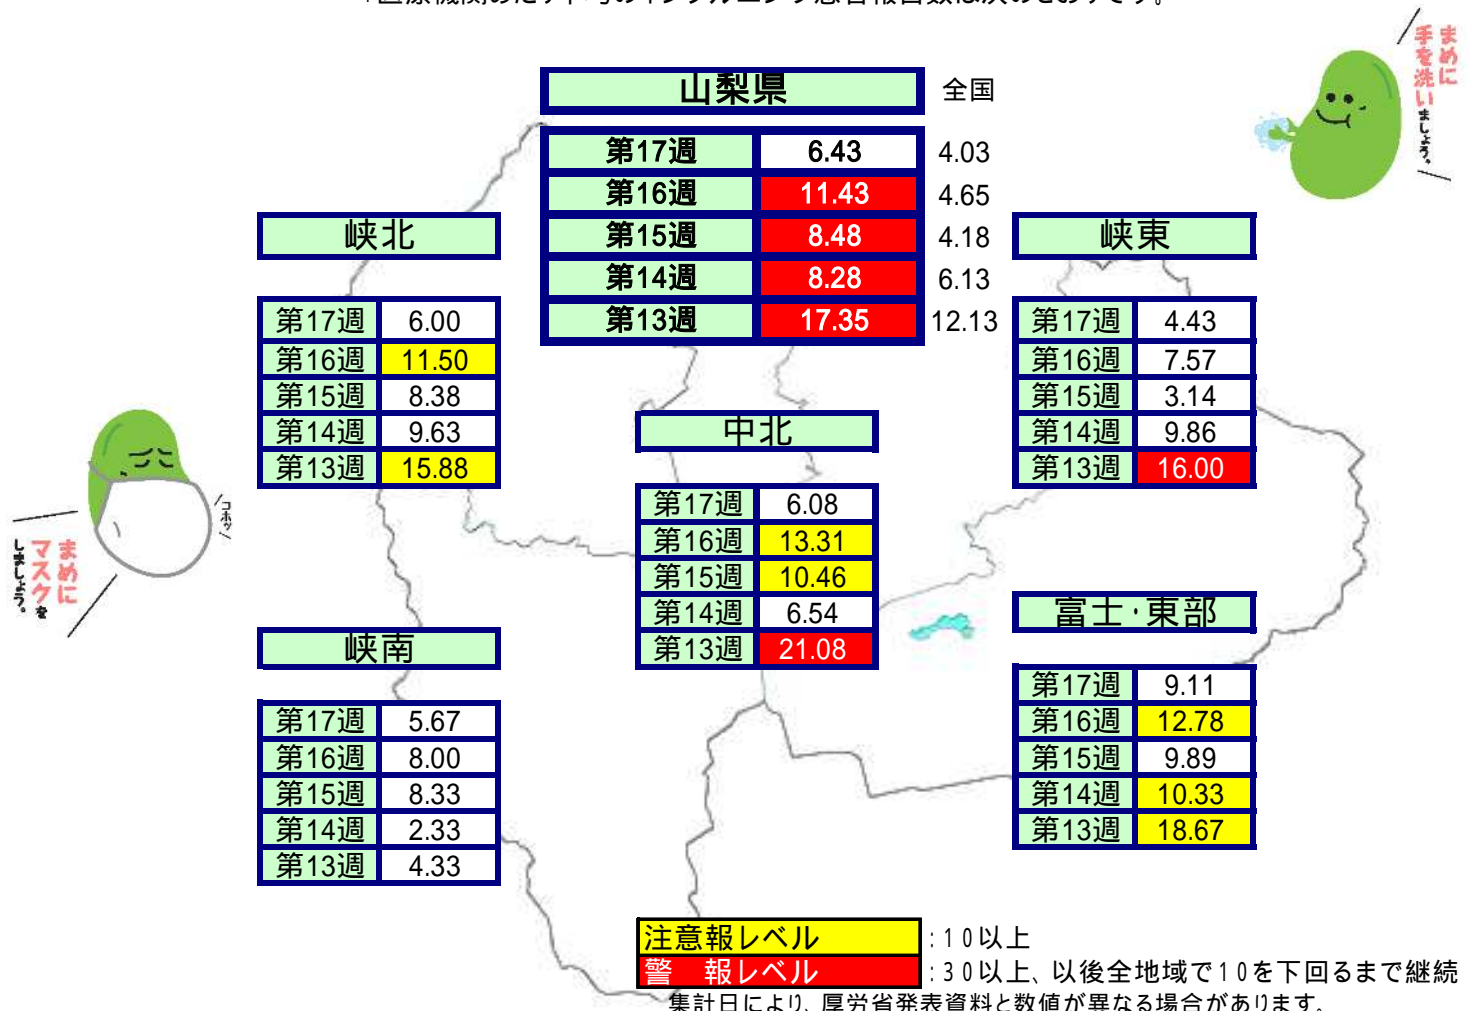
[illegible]

山梨県 全国

| 第17週 | 6.43 | 4.03 |
|---|---|---|
| 第16週 | 11.43 | 4.65 |
| 第15週 | 8.48 | 4.18 |
| 第14週 | 8.28 | 6.13 |
| 第13週 | 17.35 | 12.13 |

まめに手を洗いましょう。

峡北

| 第17週 | 6.00 |
|---|---|
| 第16週 | 11.50 |
| 第15週 | 8.38 |
| 第14週 | 9.63 |
| 第13週 | 15.88 |

峡東

| 第17週 | 4.43 |
|---|---|
| 第16週 | 7.57 |
| 第15週 | 3.14 |
| 第14週 | 9.86 |
| 第13週 | 16.00 |

中北

| 第17週 | 6.08 |
|---|---|
| 第16週 | 13.31 |
| 第15週 | 10.46 |
| 第14週 | 6.54 |
| 第13週 | 21.08 |

コホッ

まめにマスクをしましょう。

峡南

| 第17週 | 5.67 |
|---|---|
| 第16週 | 8.00 |
| 第15週 | 8.33 |
| 第14週 | 2.33 |
| 第13週 | 4.33 |

富士・東部

| 第17週 | 9.11 |
|---|---|
| 第16週 | 12.78 |
| 第15週 | 9.89 |
| 第14週 | 10.33 |
| 第13週 | 18.67 |

注意報レベル ：10以上
警　報レベル ：30以上、以後全地域で10を下回るまで継続
集計日により、厚労省発表資料と数値が異なる場合があります。